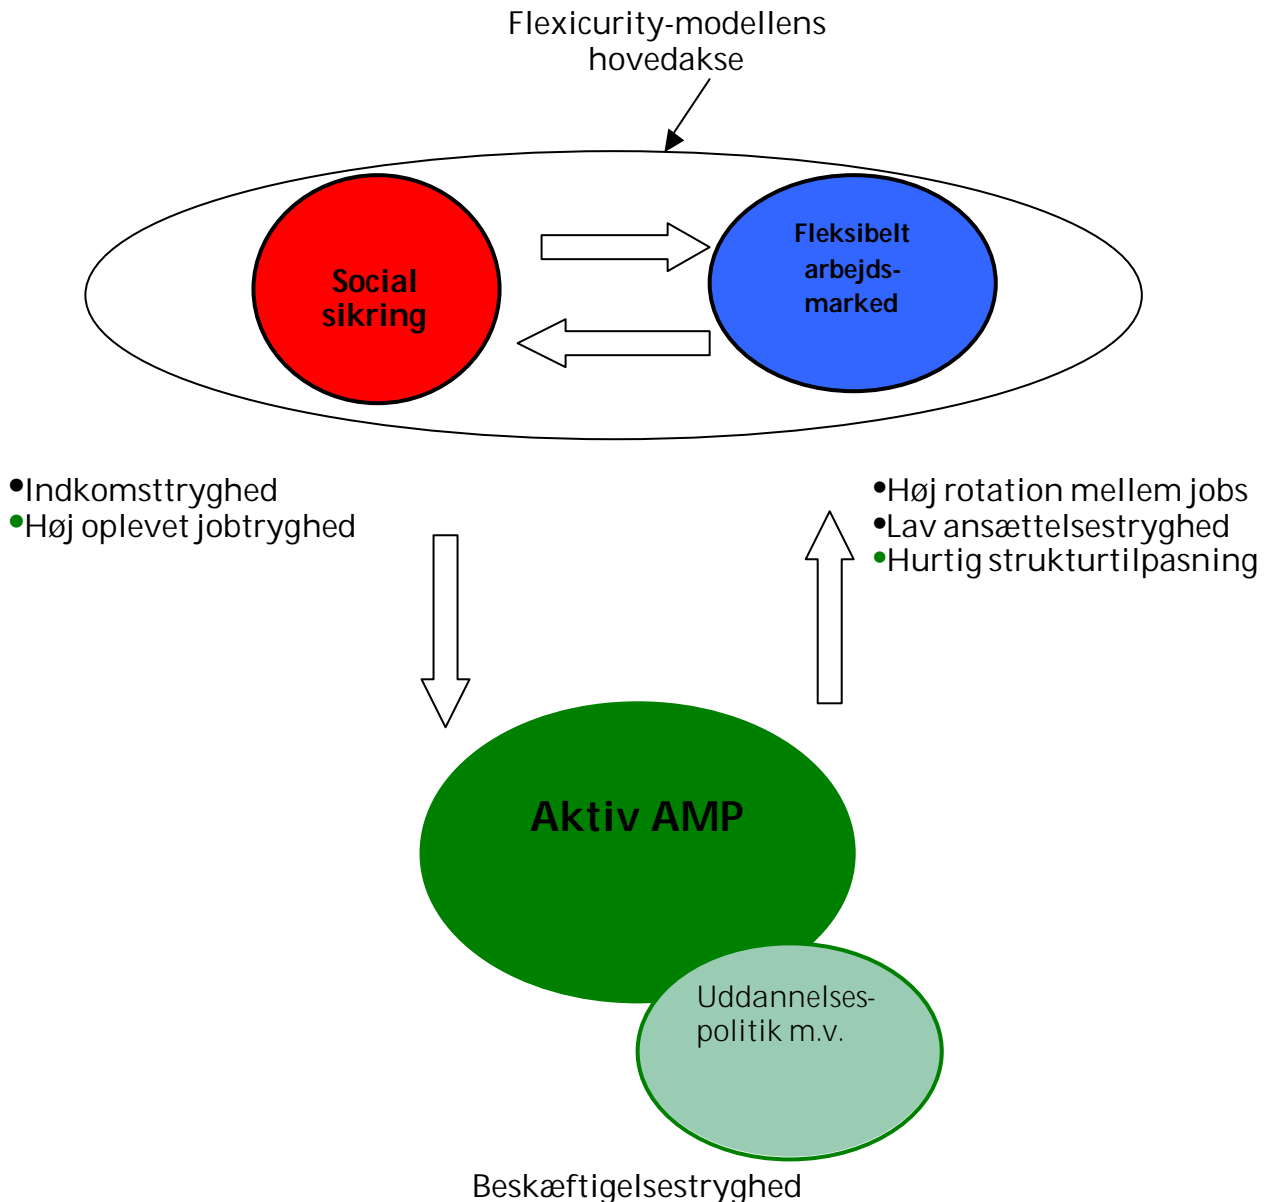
Flexicurity-modellens hovedakse

Social sikring

Fleksibelt arbejds- marked

•Indkomsttryghed
•Høj oplevet jobtryghed

•Høj rotation mellem jobs
•Lav ansættelsestryghed
•Hurtig strukturtilpasning

Aktiv AMP

Uddannelses- politik m.v.

Beskæftigelsestryghed